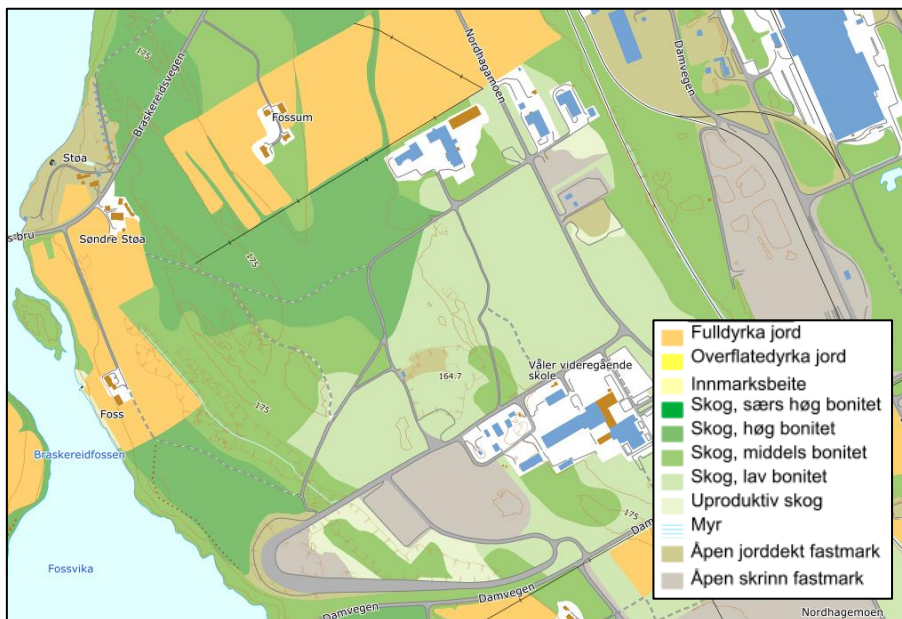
Braskereidsvegen
175
Fossum
Nordhagamoen
Damvegen
Støa
s bru
Søndre Støa
175
164.7
Våler videregående skole
175
Foss
Braskereidfossen
Fossvika
175
Damvegen
Damvegen
Nordhagemoen

Fulldyrka jord
Overflatedyrka jord
Innmarksbeite
Skog, særs høg bonitet
Skog, høg bonitet
Skog, middels bonitet
Skog, lav bonitet
Uproduktiv skog
Myr
Åpen jorddekt fastmark
Åpen skrinn fastmark